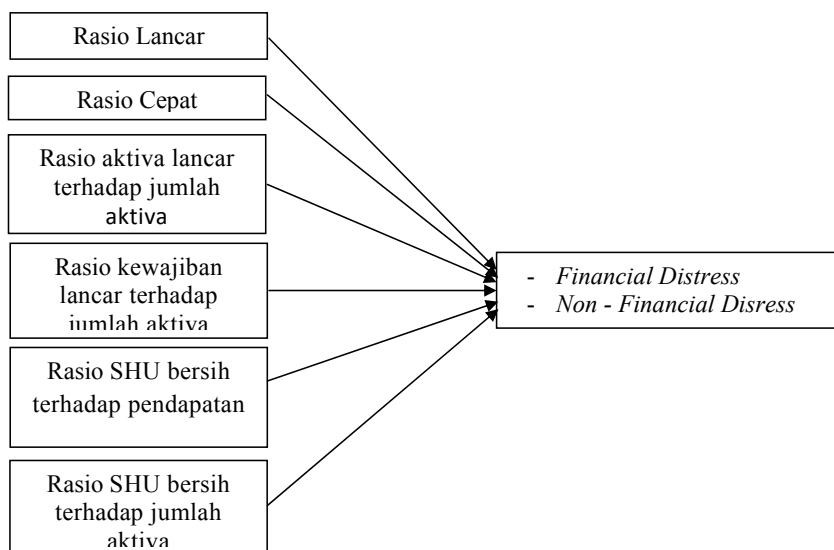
Rasio Lancar

Rasio Cepat

Rasio aktiva lancar terhadap jumlah aktiva

Rasio kewajiban lancar terhadap jumlah aktiva

Rasio SHU bersih terhadap pendapatan

Rasio SHU bersih terhadap jumlah aktiva

- *Financial Distress*
- *Non - Financial Disress*